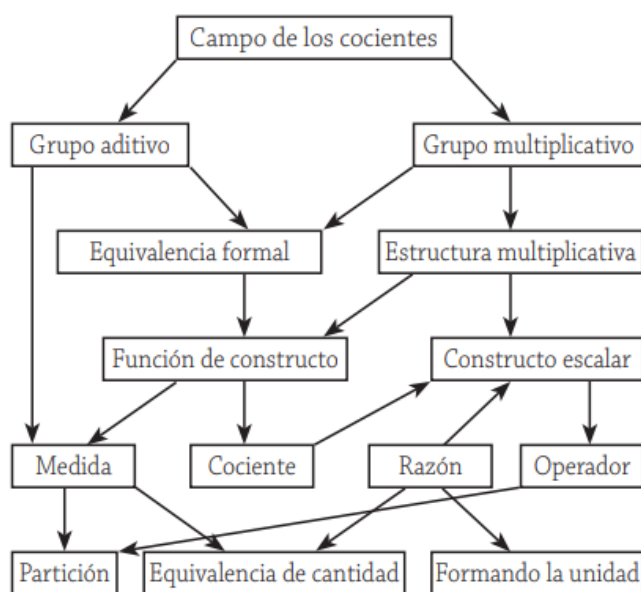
Campo de los cocientes

Grupo aditivo

Grupo multiplicativo

Equivalencia formal

Estructura multiplicativa

Función de constructo

Constructo escalar

Medida

Cociente

Razón

Operador

Partición

Equivalencia de cantidad

Formando la unidad